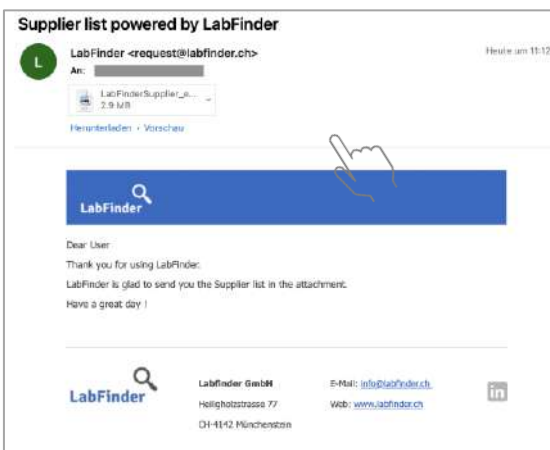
Supplier list powered by LabFinder

L

LabFinder <request@labfinder.ch>

An: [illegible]

Heute um 11:12

LabFinderSupplier_e...
2.9 MB

Herunterladen · Vorschau

LabFinder

Dear User

Thank you for using LabFinder.

LabFinder is glad to send you the Supplier list in the attachment.

Have a great day !

LabFinder

Labfinder GmbH
Heiligholzstrasse 77
CH-4142 Münchenstein

E-Mail: info@labfinder.ch
Web: www.labfinder.ch

in